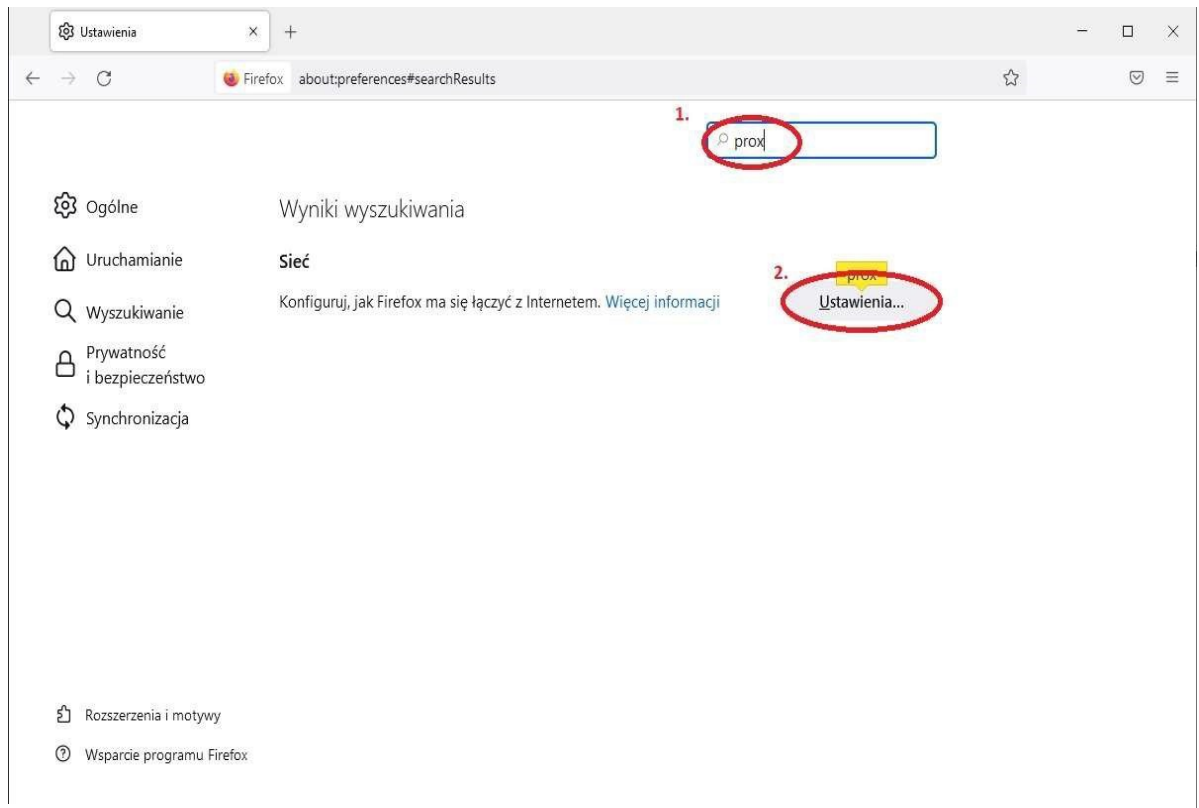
Ustawienia × +

Firefox about:preferences#searchResults

1.

prox

Ogólne

Uruchamianie

Wyszukiwanie

Prywatność i bezpieczeństwo

Synchronizacja

Wyniki wyszukiwania

Sieć

Konfiguruj, jak Firefox ma się łączyć z Internetem. Więcej informacji

2.

prox

Ustawienia…

Rozszerzenia i motywy

Wsparcie programu Firefox